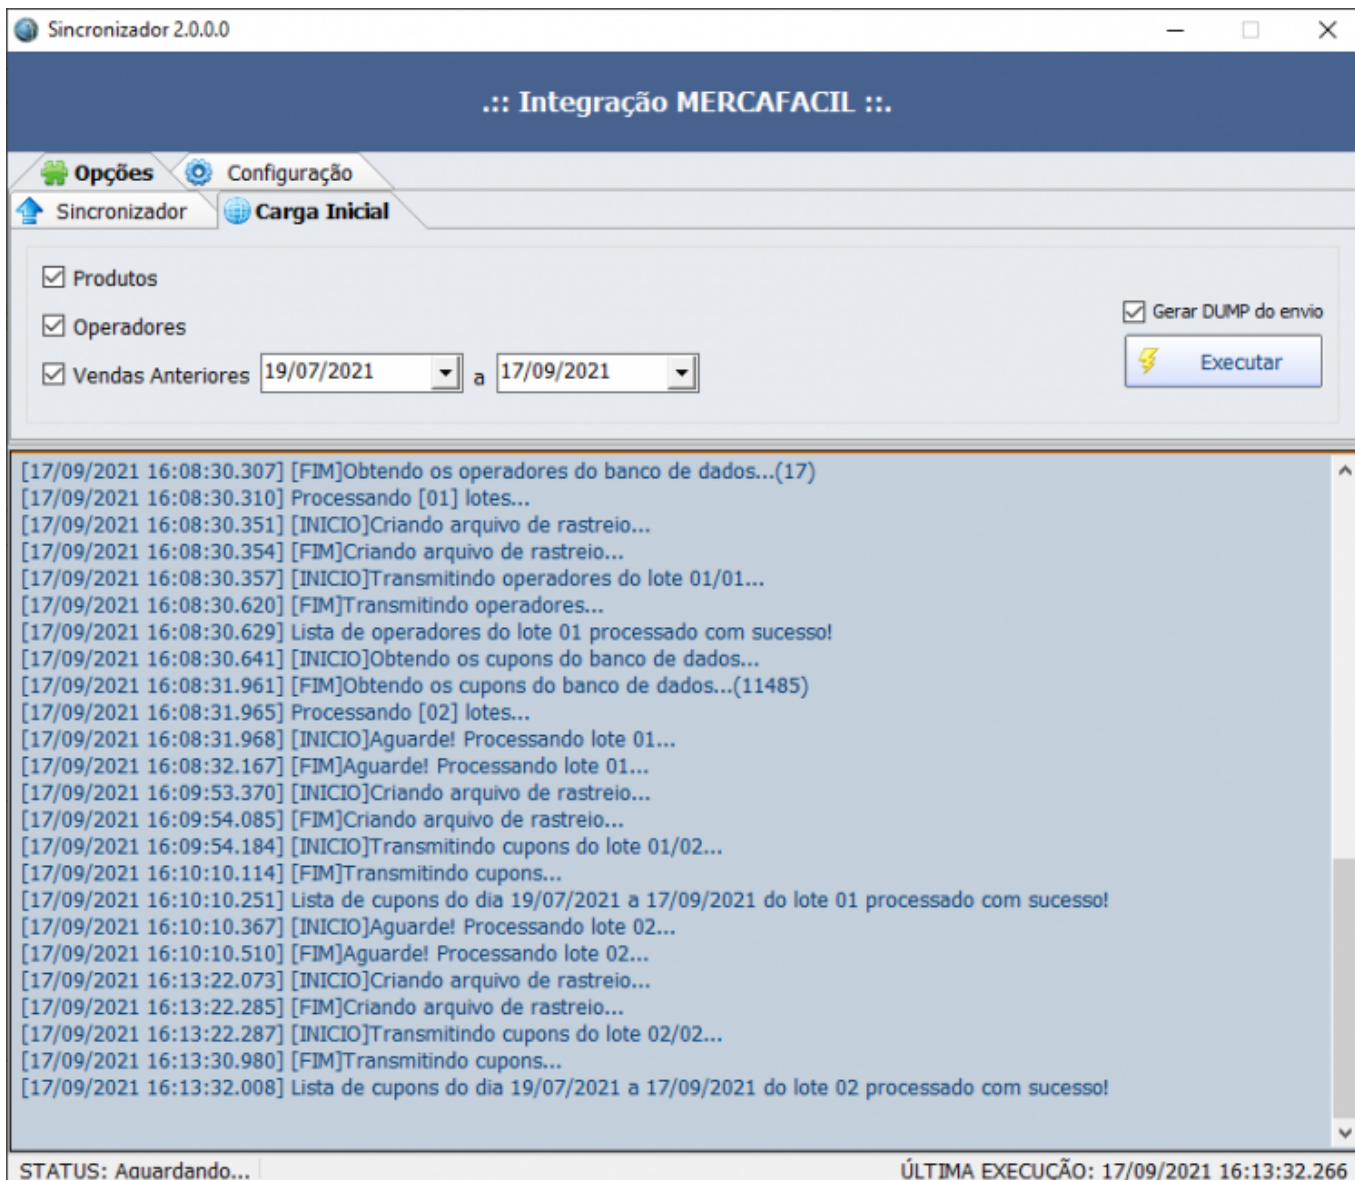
Sincronizador 2.0.0.0

.:: Integração MERCAFACIL ::.

Opções
Configuração
Sincronizador
Carga Inicial

Produtos
Operadores
Vendas Anteriores 19/07/2021 a 17/09/2021

Gerar DUMP do envio
Executar

[17/09/2021 16:08:30.307] [FIM]Obtendo os operadores do banco de dados...(17)
[17/09/2021 16:08:30.310] Processando [01] lotes...
[17/09/2021 16:08:30.351] [INICIO]Criando arquivo de rastreio...
[17/09/2021 16:08:30.354] [FIM]Criando arquivo de rastreio...
[17/09/2021 16:08:30.357] [INICIO]Transmitindo operadores do lote 01/01...
[17/09/2021 16:08:30.620] [FIM]Transmitindo operadores...
[17/09/2021 16:08:30.629] Lista de operadores do lote 01 processado com sucesso!
[17/09/2021 16:08:30.641] [INICIO]Obtendo os cupons do banco de dados...
[17/09/2021 16:08:31.961] [FIM]Obtendo os cupons do banco de dados...(11485)
[17/09/2021 16:08:31.965] Processando [02] lotes...
[17/09/2021 16:08:31.968] [INICIO]Aguarde! Processando lote 01...
[17/09/2021 16:08:32.167] [FIM]Aguarde! Processando lote 01...
[17/09/2021 16:09:53.370] [INICIO]Criando arquivo de rastreio...
[17/09/2021 16:09:54.085] [FIM]Criando arquivo de rastreio...
[17/09/2021 16:09:54.184] [INICIO]Transmitindo cupons do lote 01/02...
[17/09/2021 16:10:10.114] [FIM]Transmitindo cupons...
[17/09/2021 16:10:10.251] Lista de cupons do dia 19/07/2021 a 17/09/2021 do lote 01 processado com sucesso!
[17/09/2021 16:10:10.367] [INICIO]Aguarde! Processando lote 02...
[17/09/2021 16:10:10.510] [FIM]Aguarde! Processando lote 02...
[17/09/2021 16:13:22.073] [INICIO]Criando arquivo de rastreio...
[17/09/2021 16:13:22.285] [FIM]Criando arquivo de rastreio...
[17/09/2021 16:13:22.287] [INICIO]Transmitindo cupons do lote 02/02...
[17/09/2021 16:13:30.980] [FIM]Transmitindo cupons...
[17/09/2021 16:13:32.008] Lista de cupons do dia 19/07/2021 a 17/09/2021 do lote 02 processado com sucesso!

STATUS: Aguardando...
ÚLTIMA EXECUÇÃO: 17/09/2021 16:13:32.266